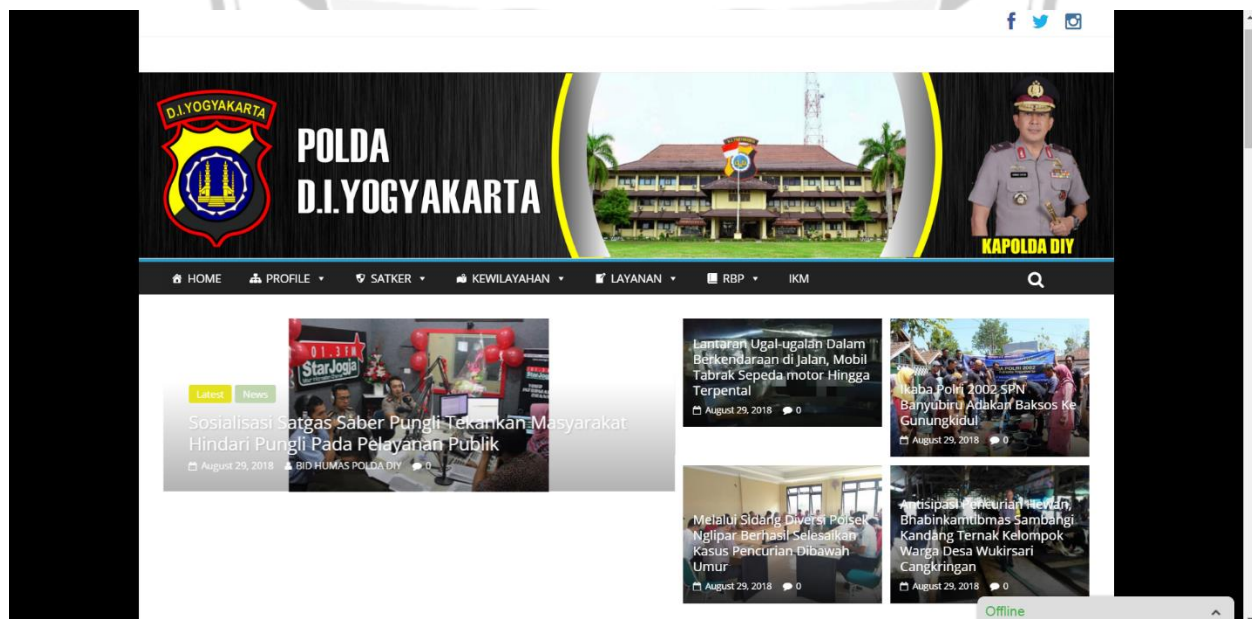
D.I.YOGYAKARTA

POLDA
D.I.YOGYAKARTA

KAPOLDA DIY

HOME PROFILE SATKER KEWILAYAHAN LAYANAN RBP IKM

Latest News
Sosialisasi Satgas Saber Pungli Tekankan Masyarakat Hindari Pungli Pada Pelayanan Publik
August 29, 2018 BID HUMAS POLDA DIY 0

Lantaran Ugal-ugalan Dalam Berkendaraan di Jalan, Mobil Tabrak Sepeda motor Hingga Terpental
August 29, 2018 0

Ikaba Polri 2002 SPN Banyubiru Adakan Baksos Ke Gunungkidul
August 29, 2018 0

Melalui Sidang Diversi Polsek Nglipar Berhasil Selesaikan Kasus Pencurian Dibawah Umur
August 29, 2018 0

Antisipasi Pencurian Hewan, Bhabinkamtibmas Sambangi Kandang Ternak Kelompok Warga Desa Wukirsari Cangkringan
August 29, 2018 0

Offline